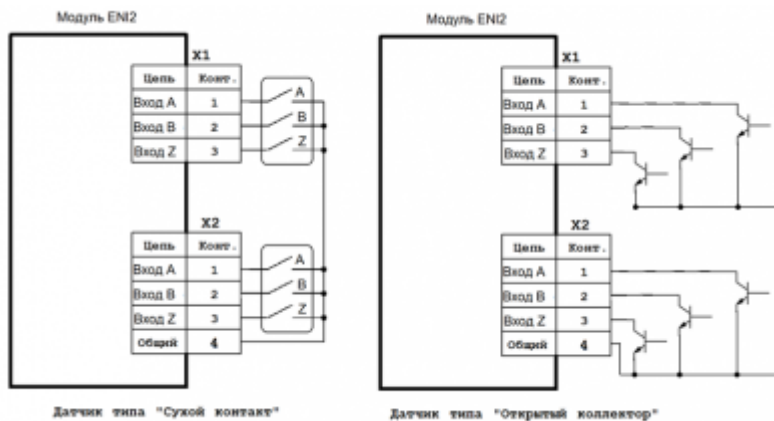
Модуль ENI2

X1

| Цепь | Конт. |
|---|---|
| Вход A | 1 |
| Вход B | 2 |
| Вход Z | 3 |

A
B
Z

X2

| Цепь | Конт. |
|---|---|
| Вход A | 1 |
| Вход B | 2 |
| Вход Z | 3 |
| Общий | 4 |

A
B
Z

Датчик типа "Сухой контакт"

Модуль ENI2

X1

| Цепь | Конт. |
|---|---|
| Вход A | 1 |
| Вход B | 2 |
| Вход Z | 3 |

X2

| Цепь | Конт. |
|---|---|
| Вход A | 1 |
| Вход B | 2 |
| Вход Z | 3 |
| Общий | 4 |

Датчик типа "Открытый коллектор"